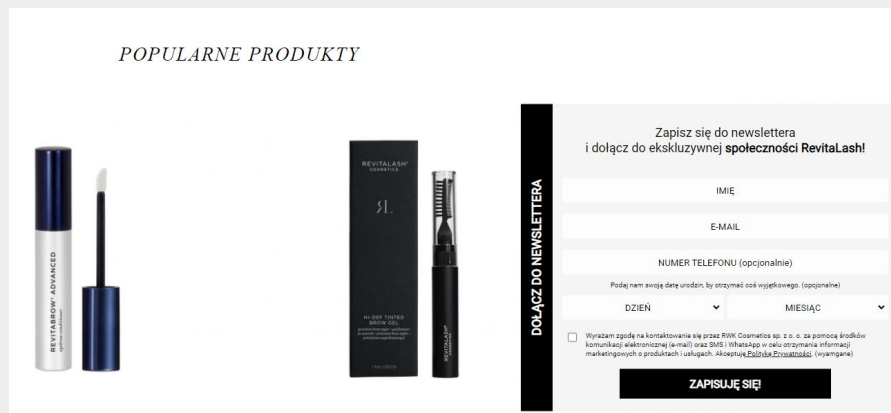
POPULARNE PRODUKTY

REVITABROW ADVANCED

REVITALASH COSMETICS

RL

HI-DEF TINTED BROW GEL

REVITALASH COSMETICS

DOŁĄCZ DO NEWSLETTERA

Zapisz się do newslettera i dołącz do ekskluzywnej **społeczności RevitaLash!**

IMIĘ

E-MAIL

NUMER TELEFONU (opcjonalnie)

Podaj nam swoją datę urodzin, by otrzymać coś wyjątkowego. (opcjonalne)

DZIEŃ

MIESIĄC

Wyrażam zgodę na kontaktowanie się przez RWK Cosmetics sp. z o. o. za pomocą środków komunikacji elektronicznej (e-mail) oraz SMS i WhatsApp w celu otrzymania informacji marketingowych o produktach i usługach. Akceptuję Politykę Prywatności. (wymagane)

ZAPISUJĘ SIĘ!